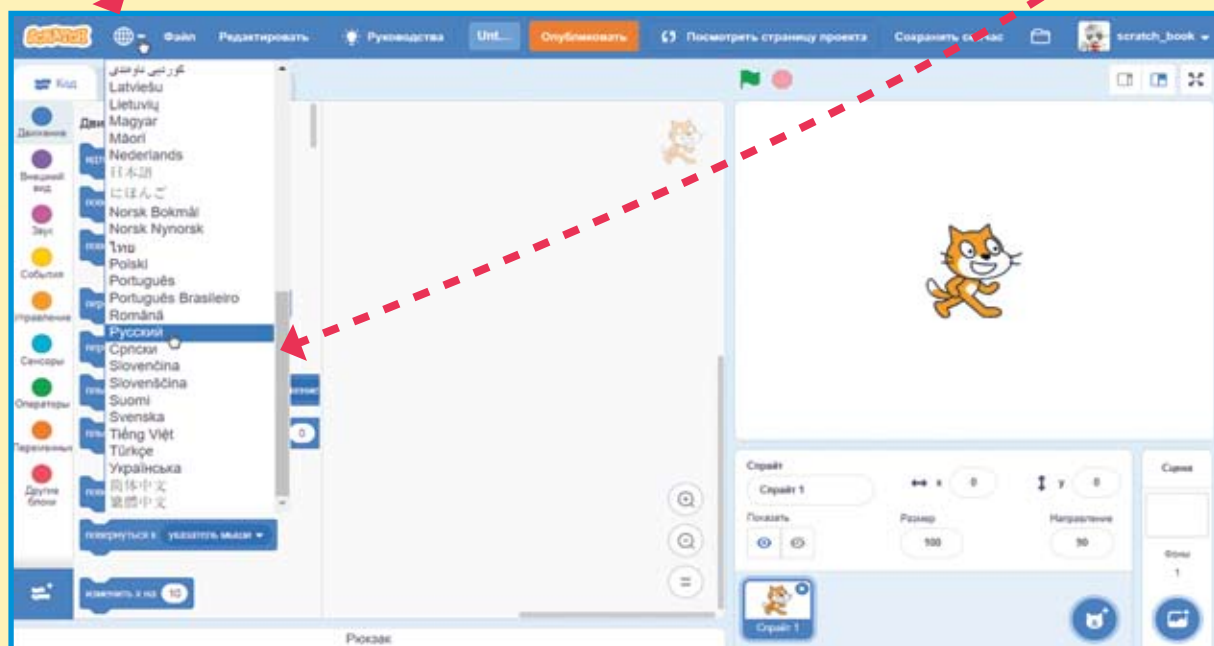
Scratch Файл Редактировать Руководства Unt... Опубликовать Посмотреть страницу проекта Сохранить сейчас scratch_book

Код

Движение
Внешний вид
Звук
События
Управление
Сенсоры
Операторы
Переменные
Другие блоки

کوردیی ناوەندی
Latviešu
Lietuvių
Magyar
Māori
Nederlands
日本語
にほんご
Norsk Bokmål
Norsk Nynorsk
ไทย
Polski
Português
Português Brasileiro
Română
Русский
Српски
Slovenčina
Slovenščina
Suomi
Svenska
Tiếng Việt
Türkçe
Українська
简体中文
繁體中文

повернуться к указатель мыши
изменить х на 10

0

Рюкзак

Спрайт
Спрайт 1
x 0
y 0
Показать
Размер 100
Направление 90

Спрайт 1

Сцена
Фоны
1